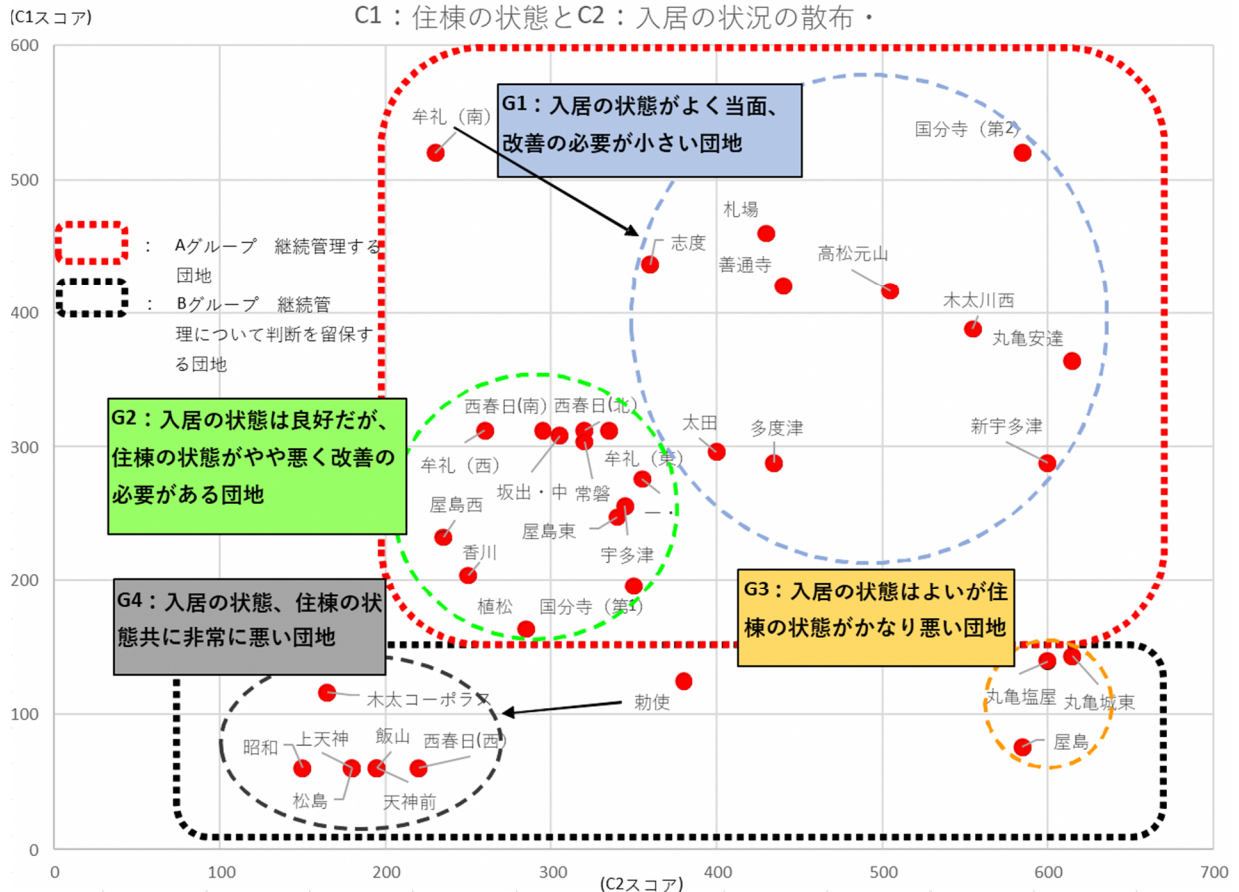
(C1スコア)

C1：住棟の状態とC2：入居の状況の散布・

600
500
400
300
200
100
0

0 100 200 300 400 500 600 700

(C2スコア)

：　Aグループ　継続管理する団地

：　Bグループ　継続管理について判断を留保する団地

G1：入居の状態がよく当面、改善の必要が小さい団地

G2：入居の状態は良好だが、住棟の状態がやや悪く改善の必要がある団地

G3：入居の状態はよいが住棟の状態がかなり悪い団地

G4：入居の状態、住棟の状態共に非常に悪い団地

牟礼（南）
国分寺（第2
札場
志度
善通寺
高松元山
木太川西
丸亀安達
新宇多津
太田
多度津
西春日(南)
西春日(北)
牟礼（西）
牟礼（東）
坂出・中
常磐
屋島西
屋島東
宇多津
香川
植松
国分寺（第1)
木太コーポラス
勅使
丸亀塩屋
丸亀城東
屋島
昭和
上天神
飯山
西春日(西)
松島
天神前